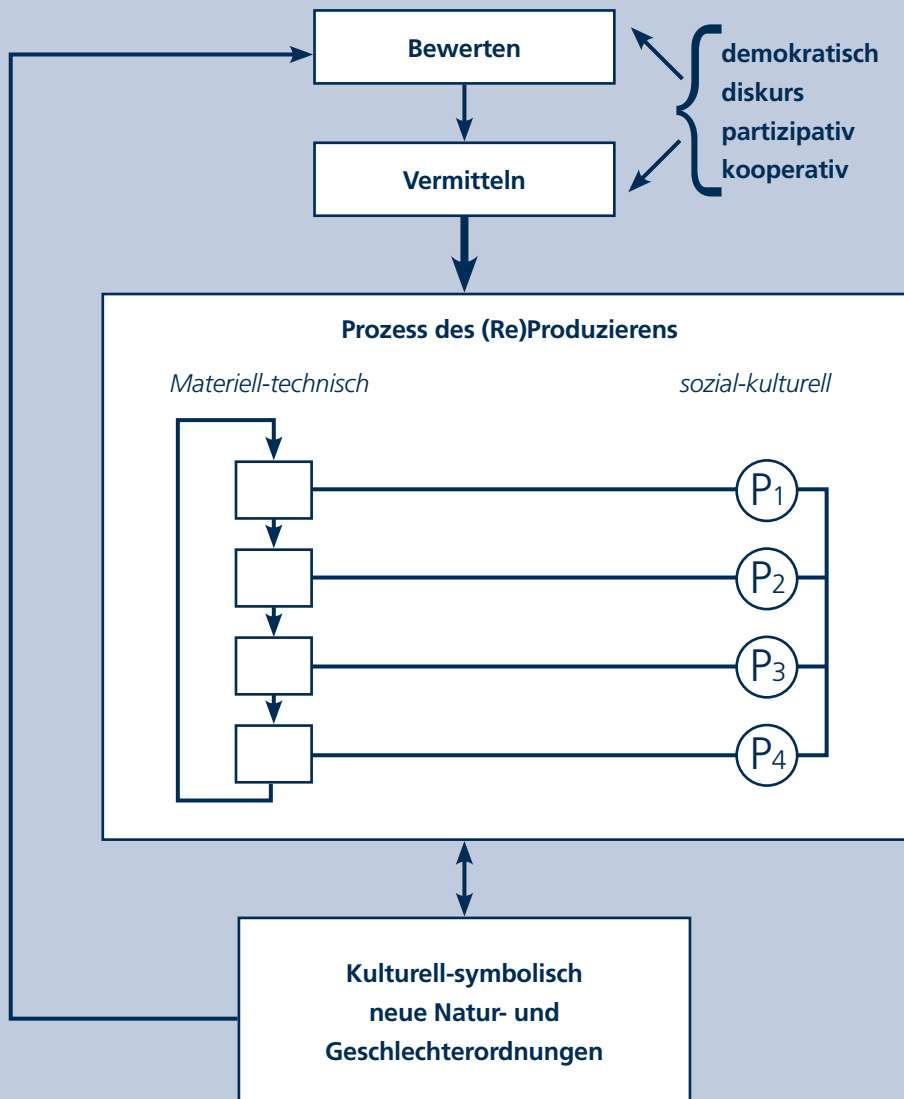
Bewerten

Vermitteln

demokratisch
diskurs
partizipativ
kooperativ

Prozess des (Re)Produzierens

Materiell-technisch

sozial-kulturell

$P_1$

$P_2$

$P_3$

$P_4$

Kulturell-symbolisch
neue Natur- und
Geschlechterordnungen